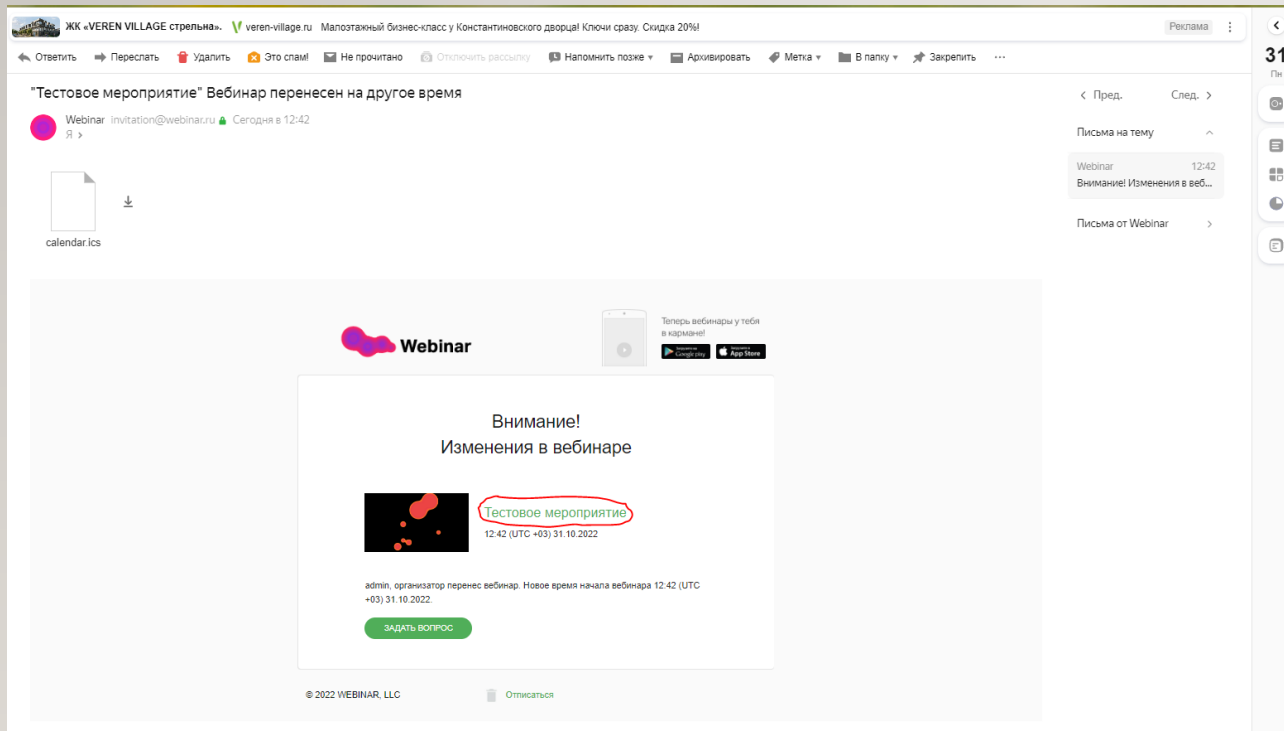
ЖК «VEREN VILLAGE стрельна». veren-village.ru Малоэтажный бизнес-класс у Константиновского дворца! Ключи сразу. Скидка 20%! Реклама

Ответить Переслать Удалить Это спам! Не прочитано Отключить рассылку Напомнить позже Архивировать Метка В папку Закрепить ···

"Тестовое мероприятие" Вебинар перенесен на другое время

Webinar invitation@webinar.ru Сегодня в 12:42
Я

calendar.ics

Webinar

Теперь вебинары у тебя в кармане!

Google play App Store

Внимание!
Изменения в вебинаре

Тестовое мероприятие
12:42 (UTC +03) 31.10.2022

admin, организатор перенес вебинар. Новое время начала вебинара 12:42 (UTC +03) 31.10.2022.

ЗАДАТЬ ВОПРОС

© 2022 WEBINAR, LLC Отписаться

Пред. След.

Письма на тему

Webinar 12:42
Внимание! Изменения в веб...

Письма от Webinar

31
Пн